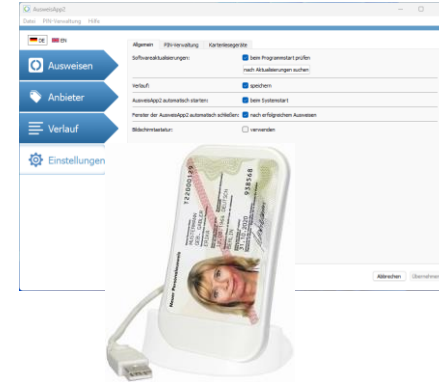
AusweisApp2
Datei PIN-Verwaltung Hilfe
DE EN
Ausweisen
Anbieter
Verlauf
Einstellungen
Allgemein PIN-Verwaltung Kartenlesegeräte
Softwareaktualisierungen: beim Programmstart prüfen
nach Aktualisierungen suchen
Verlauf: speichern
AusweisApp2 automatisch starten: beim Systemstart
Fenster der AusweisApp2 automatisch schließen: nach erfolgreichem Ausweisen
Bildschirmtastatur: verwenden
Neuer Personalausweis
T22000129
ERIKA
MUSTERMANN
BERLIN
Abbrechen Übernehmen